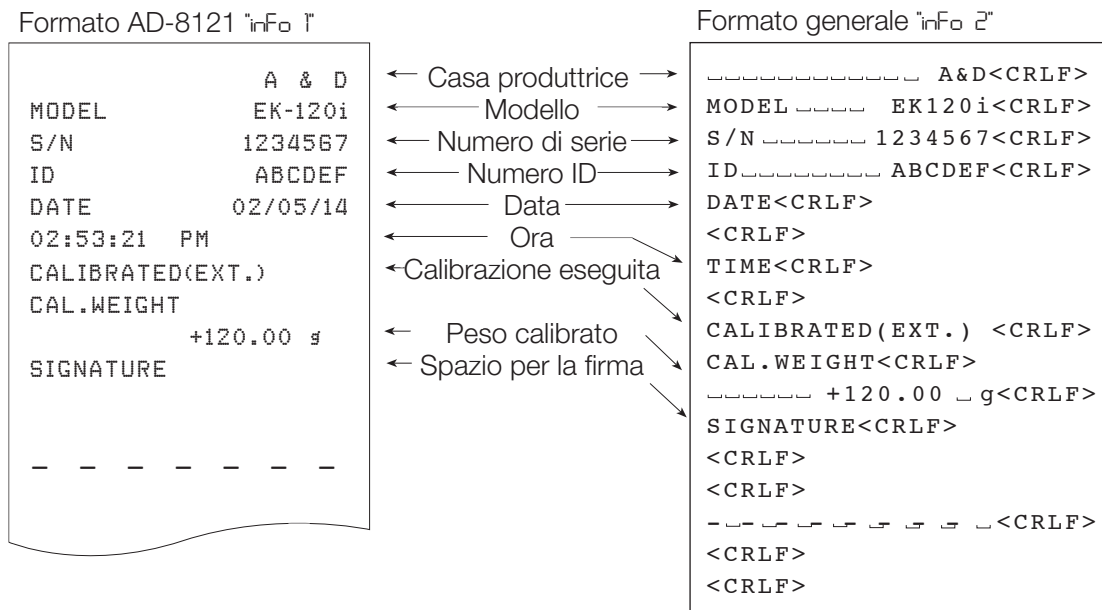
Formato AD-8121 "inFo 1"

A & D
MODEL EK-120i
S/N 1234567
ID ABCDEF
DATE 02/05/14
02:53:21 PM
CALIBRATED(EXT.)
CAL.WEIGHT
+120.00 g
SIGNATURE

– – – – – – –

Casa produttrice
Modello
Numero di serie
Numero ID
Data
Ora
Calibrazione eseguita
Peso calibrato
Spazio per la firma

Formato generale "inFo 2"

␣␣␣␣␣␣␣␣␣␣␣␣ A&D<CRLF>
MODEL␣␣␣␣ EK120i<CRLF>
S/N␣␣␣␣␣␣ 1234567<CRLF>
ID␣␣␣␣␣␣␣␣ ABCDEF<CRLF>
DATE<CRLF>
<CRLF>
TIME<CRLF>
<CRLF>
CALIBRATED(EXT.) <CRLF>
CAL.WEIGHT<CRLF>
␣␣␣␣␣␣ +120.00 ␣g<CRLF>
SIGNATURE<CRLF>
<CRLF>
<CRLF>
-␣-␣-␣-␣-␣-␣-␣-␣<CRLF>
<CRLF>
<CRLF>